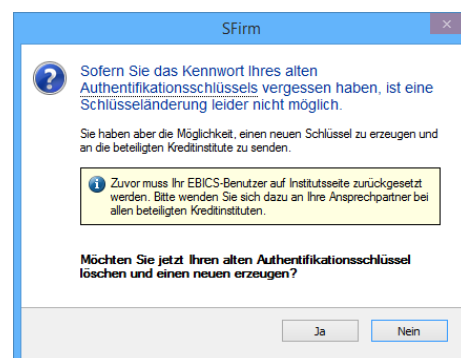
SFirm

Sofern Sie das Kennwort Ihres alten Authentifikationsschlüssels vergessen haben, ist eine Schlüsseländerung leider nicht möglich.

Sie haben aber die Möglichkeit, einen neuen Schlüssel zu erzeugen und an die beteiligten Kreditinstitute zu senden.

Zuvor muss Ihr EBICS-Benutzer auf Institutsseite zurückgesetzt werden. Bitte wenden Sie sich dazu an Ihre Ansprechpartner bei allen beteiligten Kreditinstituten.

Möchten Sie jetzt Ihren alten Authentifikationsschlüssel löschen und einen neuen erzeugen?

Ja

Nein